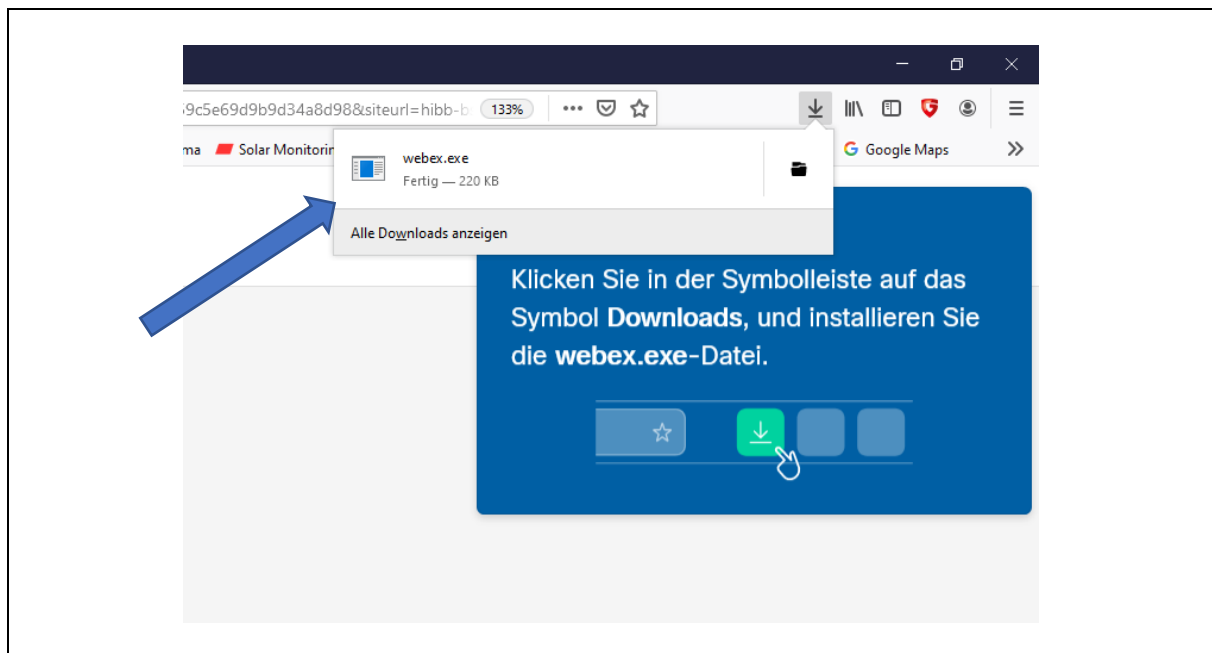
9c5e69d9b9d34a8d98&siteurl=hibb-b 133%

ma Solar Monitorin

webex.exe
Fertig — 220 KB

Alle Downloads anzeigen

Google Maps

Klicken Sie in der Symbolleiste auf das Symbol **Downloads**, und installieren Sie die **webex.exe**-Datei.